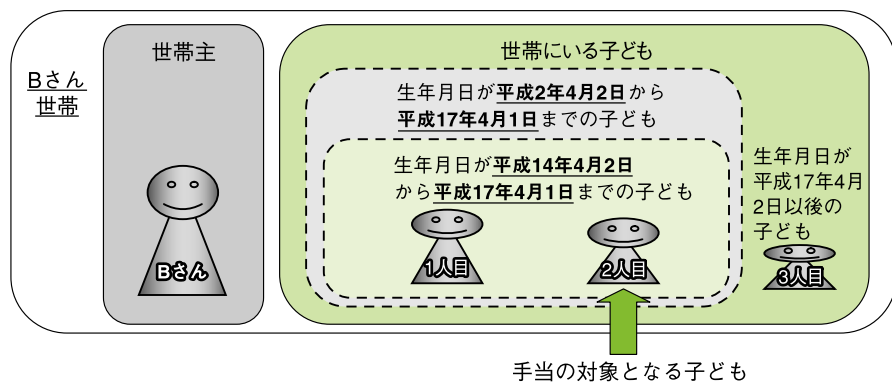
Bさん
世帯

世帯主

Bさん

世帯にいる子ども

生年月日が**平成2年4月2日**から**平成17年4月1日**までの子ども

生年月日が**平成14年4月2日**から**平成17年4月1日**までの子ども

1人目

2人目

生年月日が平成17年4月2日以後の子ども

3人目

手当の対象となる子ども